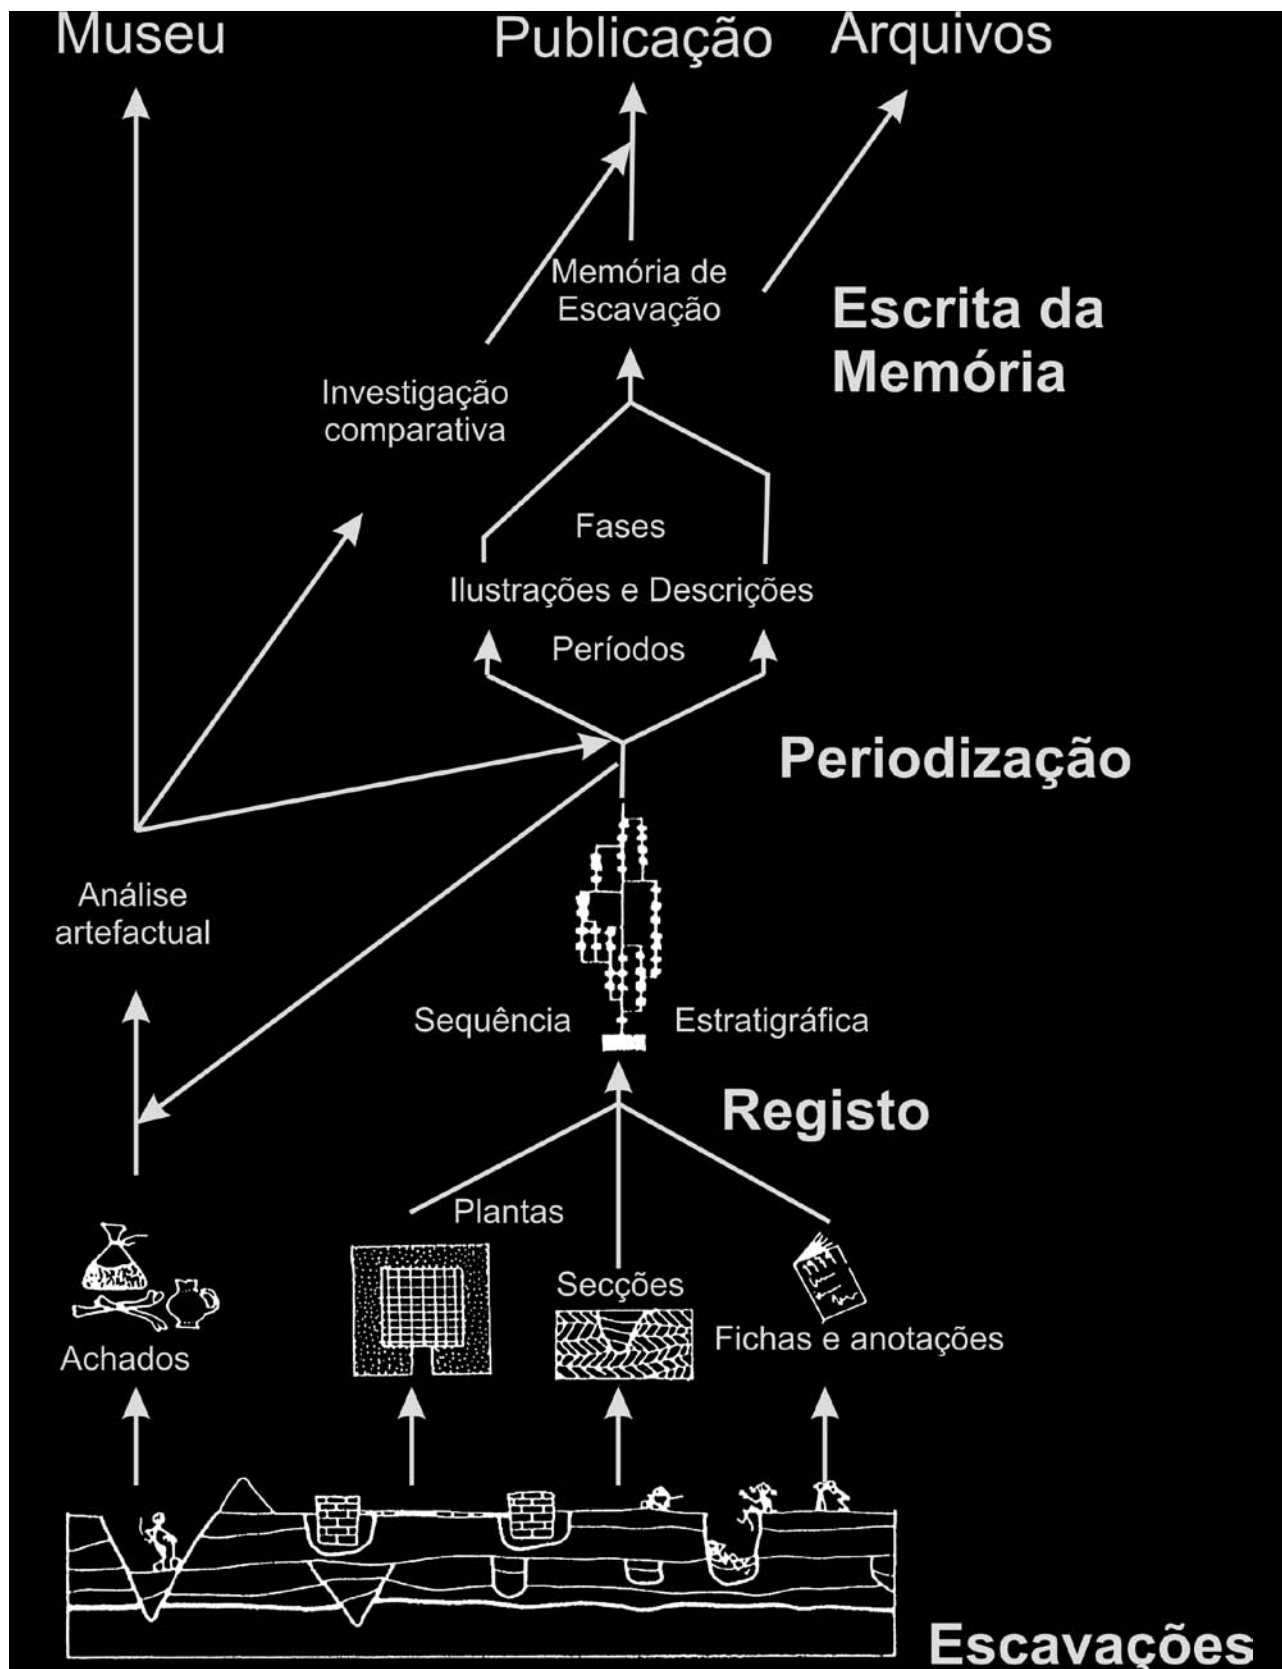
Museu

Publicação

Arquivos

Memória de Escavação

Escrita da Memória

Investigação comparativa

Fases

Ilustrações e Descrições

Períodos

Periodização

Análise artefactual

Sequência

Estratigráfica

Registo

Plantas

Secções

Fichas e anotações

Achados

Escavações